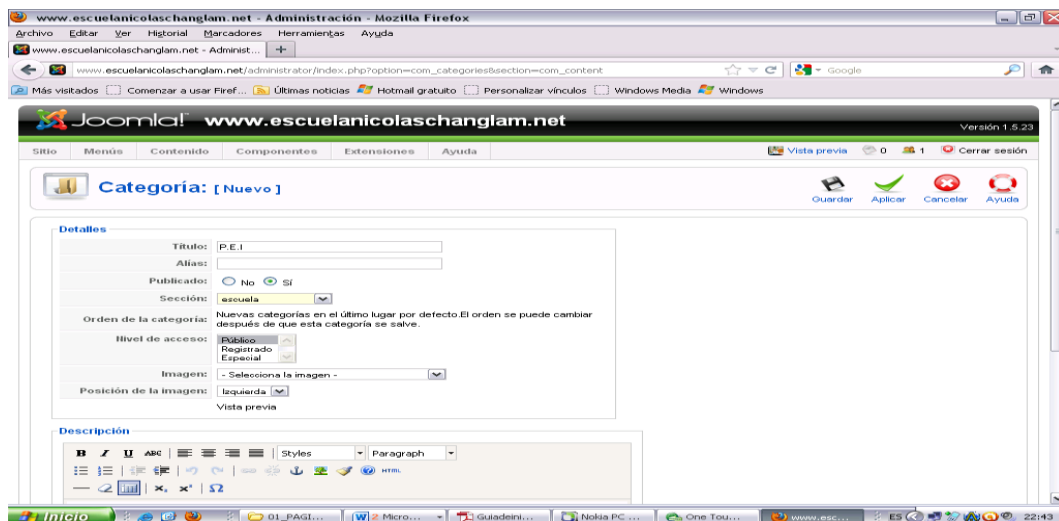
www.escuelanicolaschanglam.net - Administración - Mozilla Firefox

Archivo Editar Ver Historial Marcadores Herramientas Ayuda

www.escuelanicolaschanglam.net - Administ... +

www.escuelanicolaschanglam.net/administrator/index.php?option=com_categories&section=com_content

Google

Más visitados Comenzar a usar Firef... Últimas noticias Hotmail gratuito Personalizar vínculos Windows Media Windows

Joomla! www.escuelanicolaschanglam.net

Versión 1.5.23

Sitio Menús Contenido Componentes Extensiones Ayuda

Vista previa 0 1 Cerrar sesión

Categoría: [Nuevo]

Guardar Aplicar Cancelar Ayuda

Detalles

Título: P.E.I

Alias:

Publicado: No Sí

Sección: escuela

Orden de la categoría: Nuevas categorías en el último lugar por defecto.El orden se puede cambiar después de que esta categoría se salve.

Nivel de acceso: Público Registrado Especial

Imagen: - Selecciona la imagen -

Posición de la imagen: Izquierda

Vista previa

Descripción

B I U ABC Styles Paragraph

HTML

$x_2$ $x^2$ Ω

Inicio 01_PAGI... 2 Micro... Guiadeini... Nokia PC ... One Tou... www.esc... ES 22:43